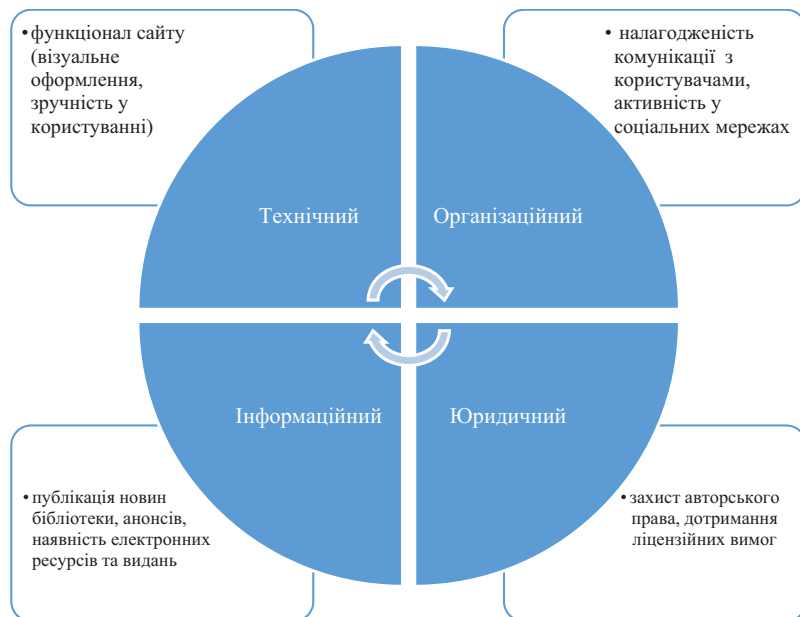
•функціонал сайту (візуальне оформлення, зручність у користуванні)

• налагодженість комунікації з користувачами, активність у соціальних мережах

Технічний

Організаційний

Інформаційний

Юридичний

•публікація новин бібліотеки, анонсів, наявність електронних ресурсів та видань

•захист авторського права, дотримання ліцензійних вимог